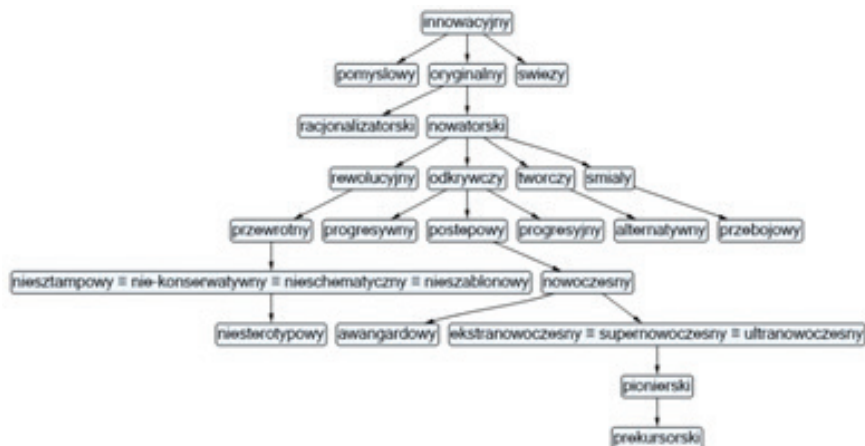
innowacyjny

pomyslowy

oryginalny

swiezy

racjonalizatorski

nowatorski

rewolucyjny

odkrywczy

tworczy

smialy

przewrotny

progresywny

postepowy

progresyjny

alternatywny

przebojowy

niesztampowy = nie-konserwatywny = nieschematyczny = nieszablonowy

nowoczesny

niesterotypowy

awangardowy

ekstranowoczesny = supernowoczesny = ultranowoczesny

pionierski

prekursorski